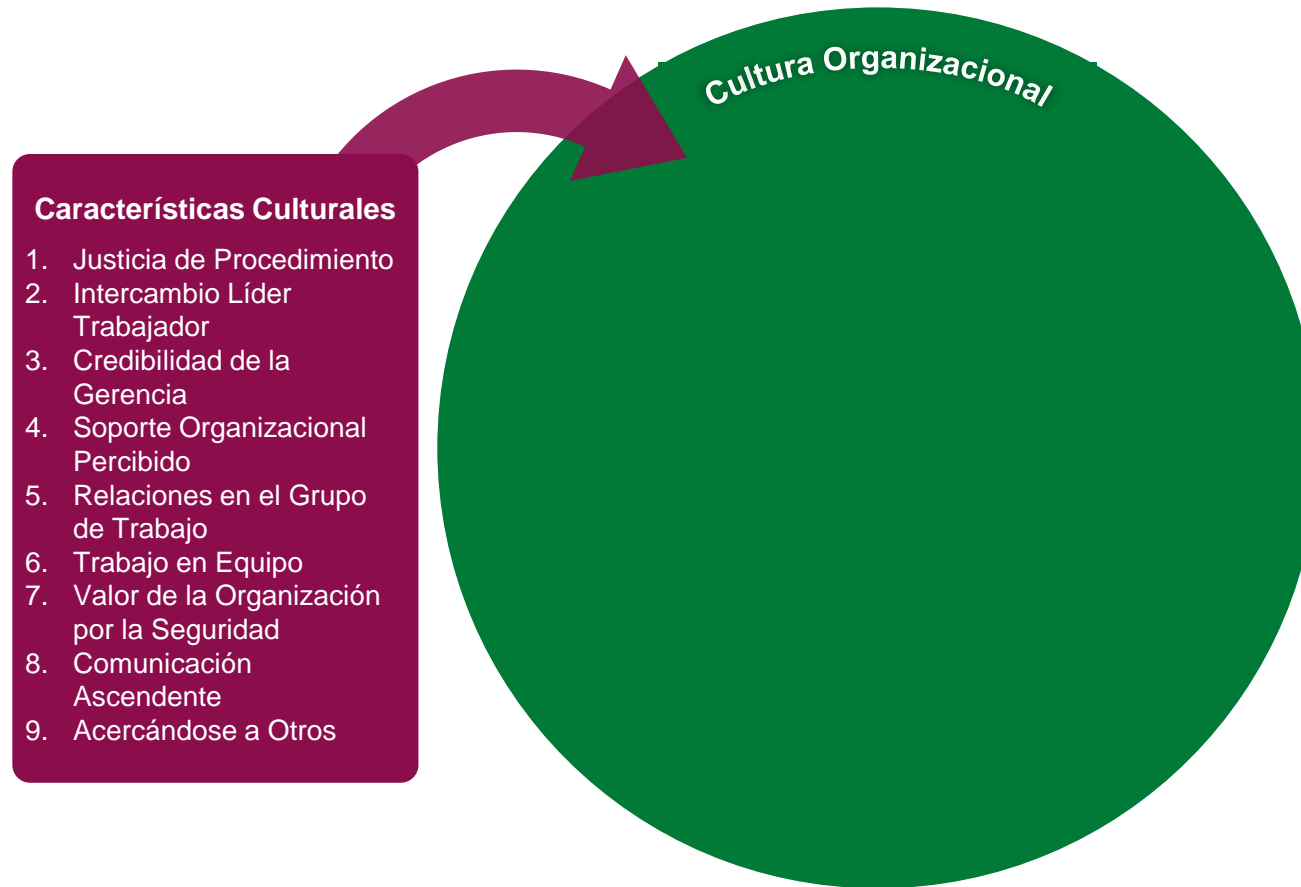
Características Culturales

1. Justicia de Procedimiento
2. Intercambio Líder Trabajador
3. Credibilidad de la Gerencia
4. Soporte Organizacional Percibido
5. Relaciones en el Grupo de Trabajo
6. Trabajo en Equipo
7. Valor de la Organización por la Seguridad
8. Comunicación Ascendente
9. Acercándose a Otros

Cultura Organizacional